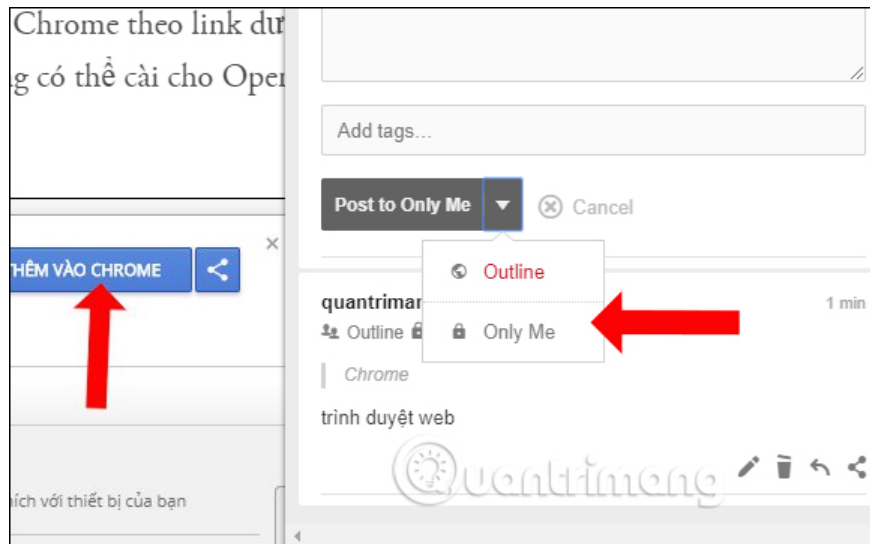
Chrome theo link dư
g có thể cài cho Oper

HÊM VÀO CHROME

×

Add tags...

Post to Only Me

Cancel

Outline

Only Me

quantrimar

1 min

Outline

Chrome

trình duyệt web

Quantrimang

hích với thiết bị của bạn